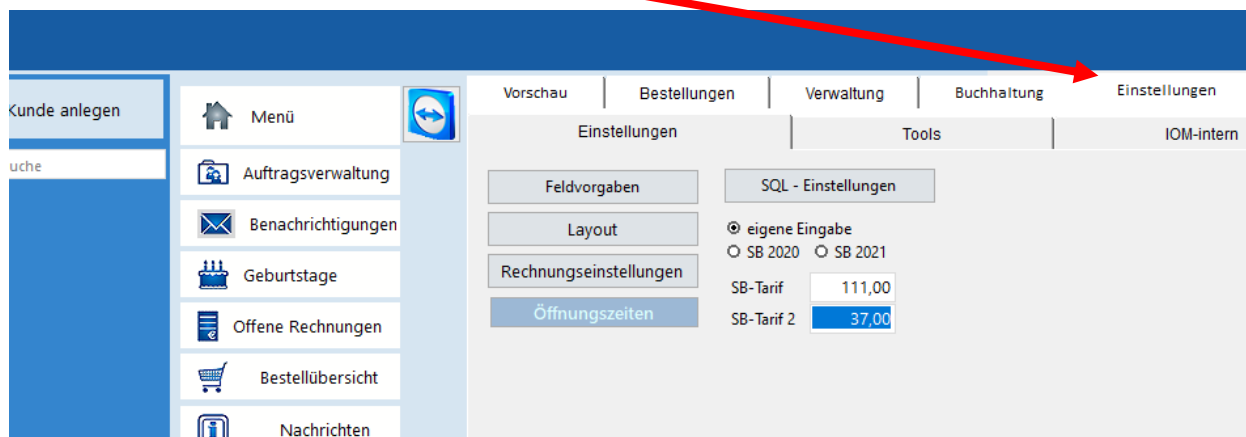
Kunde anlegen

uche

Menü

Auftragsverwaltung

Benachrichtigungen

Geburtstage

Offene Rechnungen

Bestellübersicht

Nachrichten

Vorschau | Bestellungen | Verwaltung | Buchhaltung | Einstellungen

Einstellungen | Tools | IOM-intern

Feldvorgaben

Layout

Rechnungseinstellungen

Öffnungszeiten

SQL - Einstellungen

eigene Eingabe

SB 2020 SB 2021

SB-Tarif 111,00

SB-Tarif 2 37,00